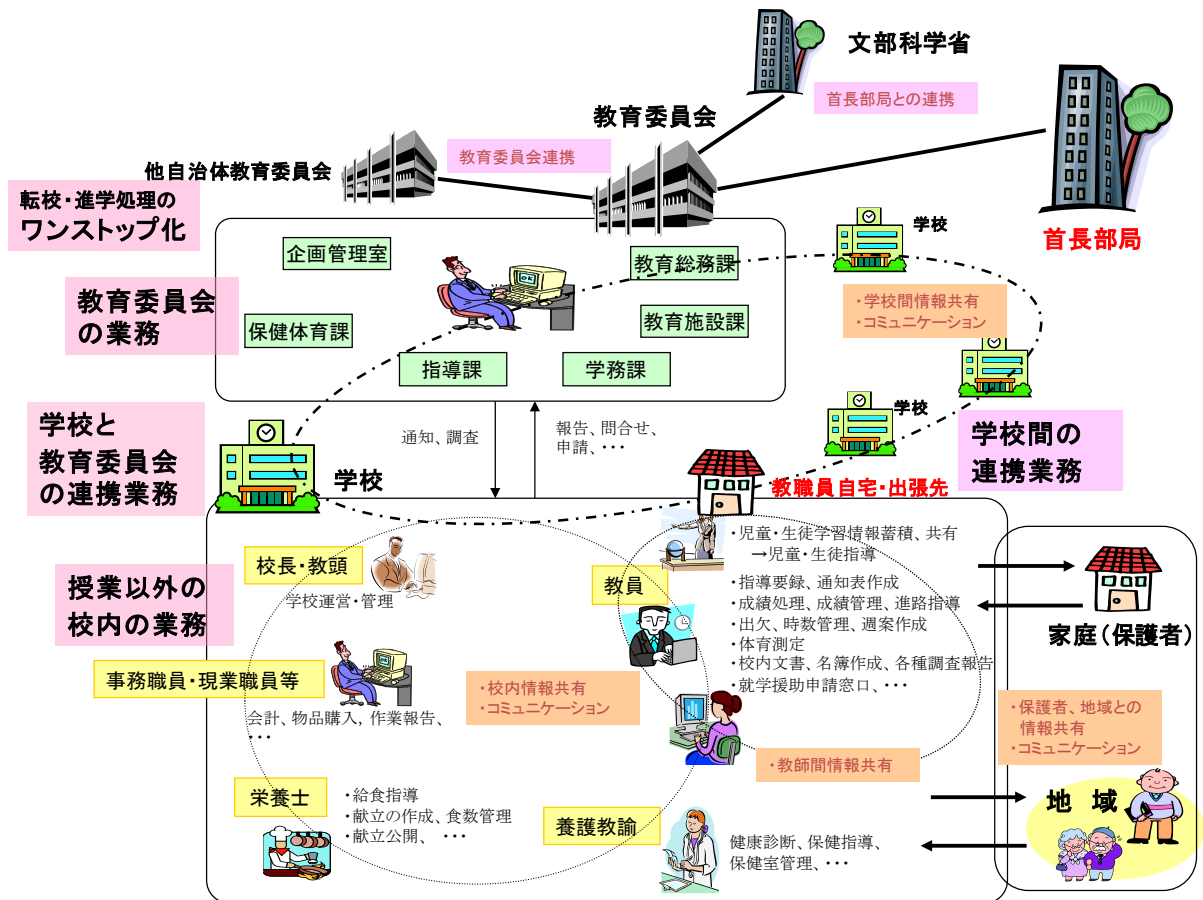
文部科学省

首長部局との連携

教育委員会

首長部局

他自治体教育委員会

教育委員会連携

転校・進学処理のワンストップ化

企画管理室

教育総務課

学校

教育委員会の業務

保健体育課

教育施設課

・学校間情報共有
・コミュニケーション

指導課

学務課

学校と教育委員会の連携業務

通知、調査

報告、問合せ、申請、・・・

学校

学校間の連携業務

学校

教職員自宅・出張先

・児童・生徒学習情報蓄積、共有
→児童・生徒指導

校長・教頭

学校運営・管理

教員

・指導要録、通知表作成
・成績処理、成績管理、進路指導
・出欠、時数管理、週案作成
・体育測定
・校内文書、名簿作成、各種調査報告
・就学援助申請窓口、・・・

授業以外の校内の業務

家庭（保護者）

事務職員・現業職員等

会計、物品購入、作業報告、・・・

・校内情報共有
・コミュニケーション

・保護者、地域との情報共有
・コミュニケーション

・教師間情報共有

栄養士

・給食指導
・献立の作成、食数管理
・献立公開、・・・

養護教諭

健康診断、保健指導、保健室管理、・・・

地域